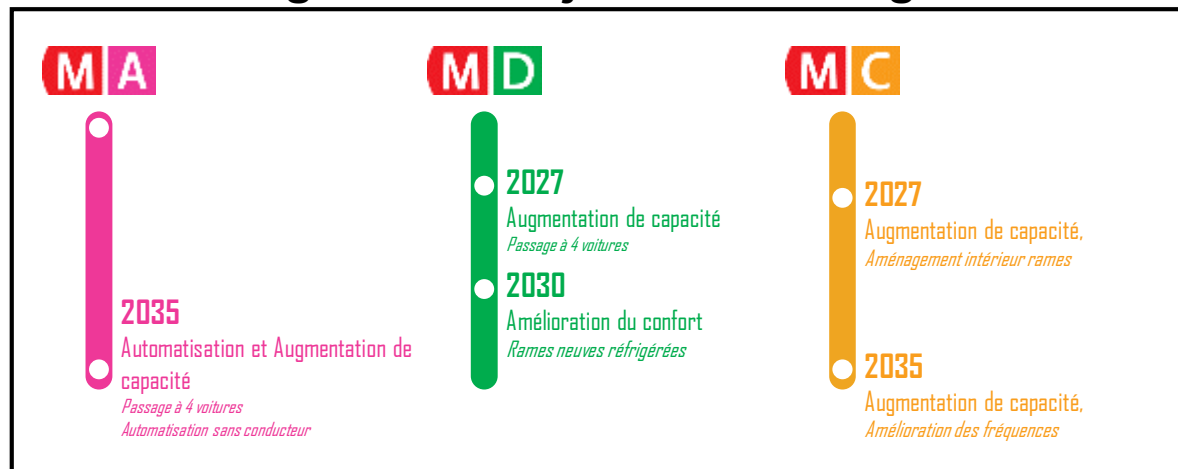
M A

2035
Automatisation et Augmentation de capacité
Passage à 4 voitures
Automatisation sans conducteur

M D

2027
Augmentation de capacité
Passage à 4 voitures

2030
Amélioration du confort
Rames neuves réfrigérées

M C

2027
Augmentation de capacité,
Aménagement intérieur rames

2035
Augmentation de capacité,
Amélioration des fréquences